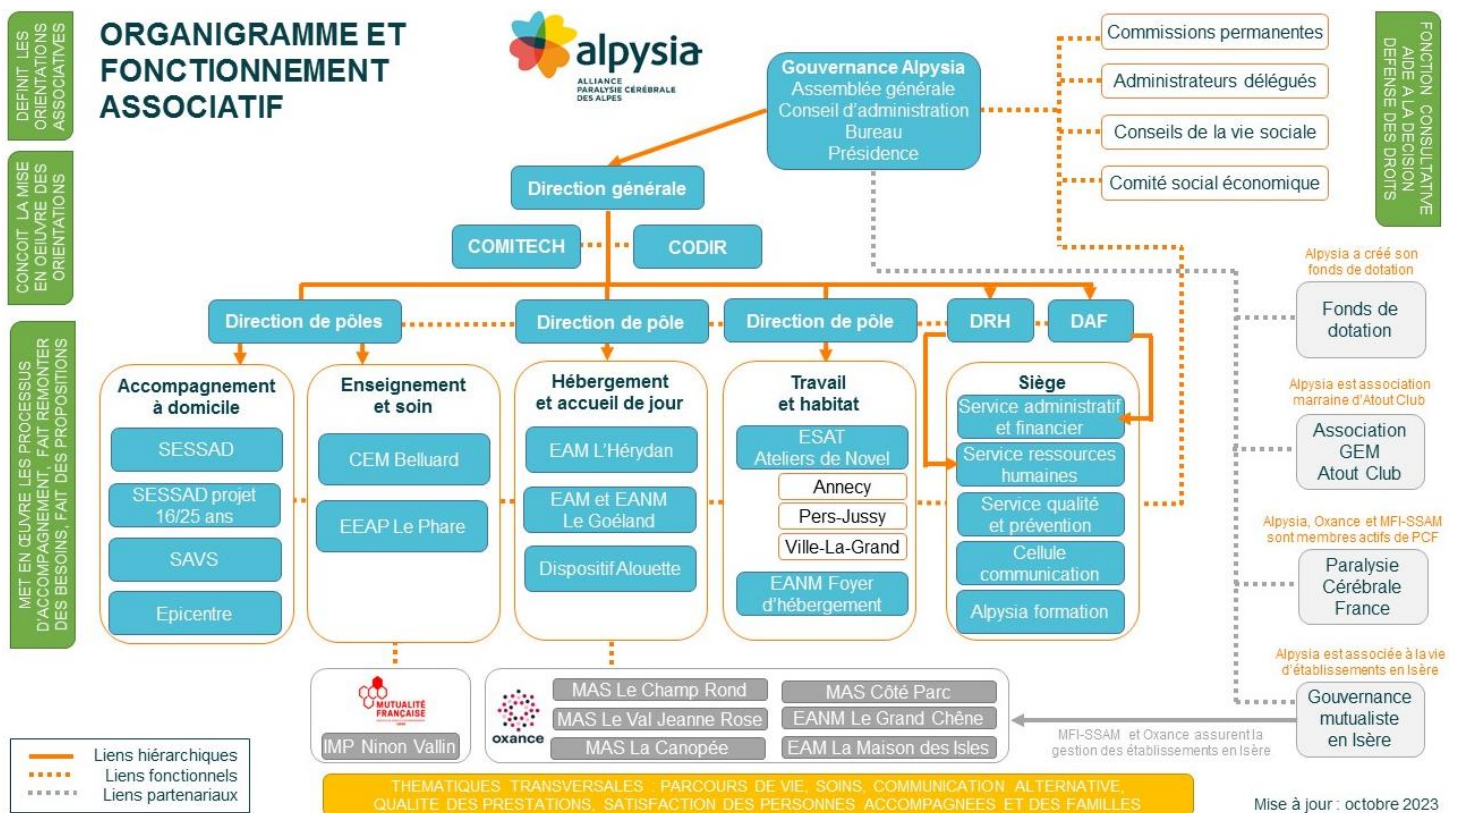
DEFINIT LES ORIENTATIONS ASSOCIATIVES

CONCOIT LA MISE EN OEUVRE DES ORIENTATIONS

MET EN ŒUVRE LES PROCESSUS D'ACCOMPAGNEMENT, FAIT REMONTER DES BESOINS, FAIT DES PROPOSITIONS

ORGANIGRAMME ET FONCTIONNEMENT ASSOCIATIF

alpysia
ALLIANCE PARALYSIE CÉRÉBRALE DES ALPES

Gouvernance Alpysia
Assemblée générale
Conseil d'administration
Bureau
Présidence

Commissions permanentes
Administrateurs délégués
Conseils de la vie sociale
Comité social économique

FONCTION CONSULTATIVE AIDE A LA DECISION DEFENSE DES DROITS

Direction générale

COMITECH
CODIR

Direction de pôles
Direction de pôle
Direction de pôle
DRH
DAF

Accompagnement à domicile
SESSAD
SESSAD projet 16/25 ans
SAVS
Epicentre

Enseignement et soin
CEM Belluard
EEAP Le Phare

Hébergement et accueil de jour
EAM L'Hérydan
EAM et EANM Le Goéland
Dispositif Alouette

Travail et habitat
ESAT Ateliers de Novel
Annecy
Pers-Jussy
Ville-La-Grand
EANM Foyer d'hébergement

Siège
Service administratif et financier
Service ressources humaines
Service qualité et prévention
Cellule communication
Alpysia formation

Alpysia a créé son fonds de dotation
Fonds de dotation

Alpysia est association marraine d'Atout Club
Association GEM Atout Club

Alpysia, Oxance et MFI-SSAM sont membres actifs de PCF
Paralysie Cérébrale France

Alpysia est associée à la vie d'établissements en Isère
Gouvernance mutualiste en Isère

MUTUALITÉ FRANÇAISE
IMP Ninon Vallin

oxance
MAS Le Champ Rond
MAS Le Val Jeanne Rose
MAS La Canopée
MAS Côté Parc
EANM Le Grand Chêne
EAM La Maison des Isles

MFI-SSAM et Oxance assurent la gestion des établissements en Isère

Liens hiérarchiques
Liens fonctionnels
Liens partenariaux

THEMATIQUES TRANSVERSALES : PARCOURS DE VIE, SOINS, COMMUNICATION ALTERNATIVE, QUALITE DES PRESTATIONS, SATISFACTION DES PERSONNES ACCOMPAGNEES ET DES FAMILLES

Mise à jour : octobre 2023